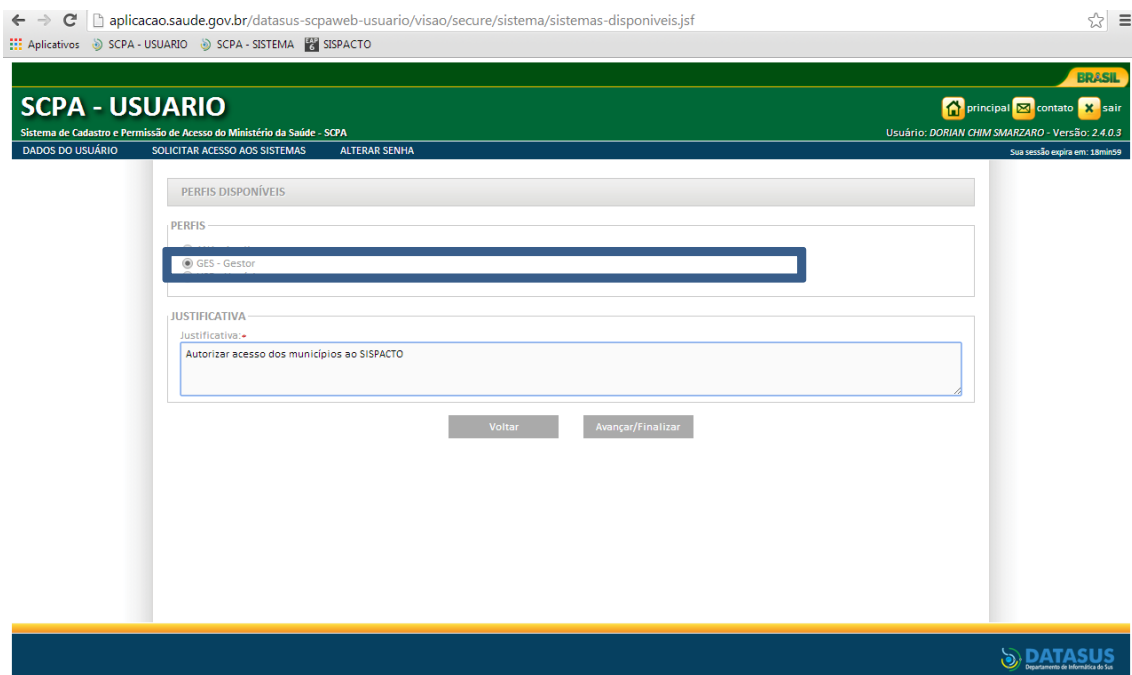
aplicacao.saude.gov.br/datasus-scpaweb-usuario/visao/secure/sistema/sistemas-disponiveis.jsf

Aplicativos SCPA - USUARIO SCPA - SISTEMA SISPACTO

BRASIL

SCPA - USUARIO

Sistema de Cadastro e Permissão de Acesso do Ministério da Saúde - SCPA

principal contato sair

Usuário: DORIAN CHIM SMARZARO - Versão: 2.4.0.3

DADOS DO USUÁRIO SOLICITAR ACESSO AOS SISTEMAS ALTERAR SENHA

Sua sessão expira em: 18min59

PERFIS DISPONÍVEIS

PERFIS

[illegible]

GES - Gestor

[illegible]

JUSTIFICATIVA

Justificativa:*

Autorizar acesso dos municípios ao SISPACTO

Voltar Avançar/Finalizar

DATASUS
Departamento de Informática do Sus